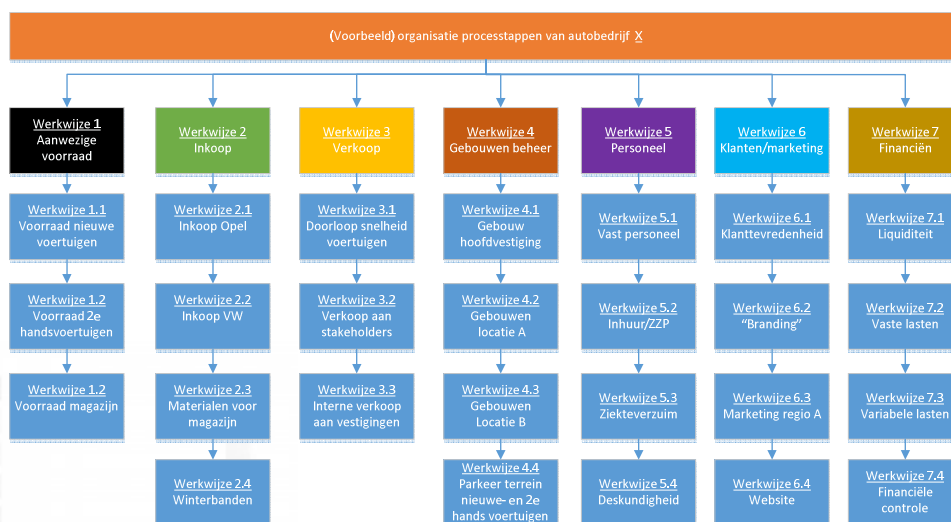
(Voorbeeld) organisatie processtappen van autobedrijf X

Werkwijze 1
Aanwezige voorraad

Werkwijze 1.1
Voorraad nieuwe voertuigen

Werkwijze 1.2
Voorraad 2e handsvoertuigen

Werkwijze 1.2
Voorraad magazijn

Werkwijze 2
Inkoop

Werkwijze 2.1
Inkoop Opel

Werkwijze 2.2
Inkoop VW

Werkwijze 2.3
Materialen voor magazijn

Werkwijze 2.4
Winterbanden

Werkwijze 3
Verkoop

Werkwijze 3.1
Doorloop snelheid voertuigen

Werkwijze 3.2
Verkoop aan stakeholders

Werkwijze 3.3
Interne verkoop aan vestigingen

Werkwijze 4
Gebouwen beheer

Werkwijze 4.1
Gebouw hoofdvestiging

Werkwijze 4.2
Gebouwen locatie A

Werkwijze 4.3
Gebouwen Locatie B

Werkwijze 4.4
Parkeer terrein nieuwe- en 2e hands voertuigen

Werkwijze 5
Personeel

Werkwijze 5.1
Vast personeel

Werkwijze 5.2
Inhuur/ZZP

Werkwijze 5.3
Ziekteverzuim

Werkwijze 5.4
Deskundigheid

Werkwijze 6
Klanten/marketing

Werkwijze 6.1
Klanttevredenheid

Werkwijze 6.2
"Branding"

Werkwijze 6.3
Marketing regio A

Werkwijze 6.4
Website

Werkwijze 7
Financiën

Werkwijze 7.1
Liquiditeit

Werkwijze 7.2
Vaste lasten

Werkwijze 7.3
Variabele lasten

Werkwijze 7.4
Financiële controle